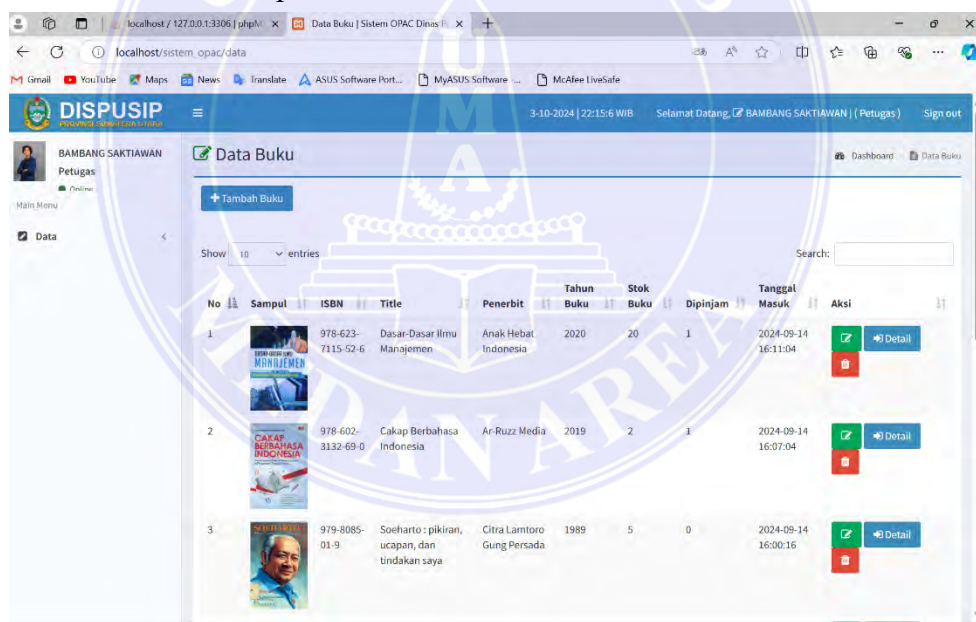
localhost / 127.0.0.1:3306 | phpM ×
Data Buku | Sistem OPAC Dinas P ×
+

localhost/sistem_opac/data

Gmail YouTube Maps News Translate ASUS Software Port... MyASUS Software ... McAfee LiveSafe

DISPUSIP
PROVINSI SUMATERA UTARA

3-10-2024 | 22:15:6 WIB
Selamat Datang, BAMBANG SAKTIAWAN | ( Petugas )
Sign out

BAMBANG SAKTIAWAN
Petugas
Online

Main Menu

Data

Data Buku

Dashboard
Data Buku

+ Tambah Buku

Show 10 entries

Search:

| No | Sampul | ISBN | Title | Penerbit | Tahun Buku | Stok Buku | Dipinjam | Tanggal Masuk | Aksi |
|---|---|---|---|---|---|---|---|---|---|
| 1 | DASAR-DASAR ILMU MANAJEMEN | 978-623-7115-52-6 | Dasar-Dasar Ilmu Manajemen | Anak Hebat Indonesia | 2020 | 20 | 1 | 2024-09-14 16:11:04 | Detail |
| 2 | CAKAP BERBAHASA INDONESIA | 978-602-3132-69-0 | Cakap Berbahasa Indonesia | Ar-Ruzz Media | 2019 | 2 | 1 | 2024-09-14 16:07:04 | Detail |
| 3 | SOEHARTO | 979-8085-01-9 | Soeharto : pikiran, ucapan, dan tindakan saya | Citra Lamtoro Gung Persada | 1989 | 5 | 0 | 2024-09-14 16:00:16 | Detail |